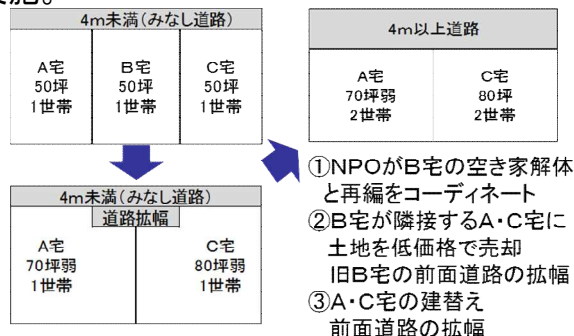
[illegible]施。

4m未満（みなし道路）

| A宅 50坪 1世帯 | B宅 50坪 1世帯 | C宅 50坪 1世帯 |
|---|---|---|

4m以上道路

| A宅 70坪弱 2世帯 | C宅 80坪 2世帯 |
|---|---|

4m未満（みなし道路）

道路拡幅

| A宅 70坪弱 1世帯 | C宅 80坪弱 1世帯 |
|---|---|

①NPOがB宅の空き家解体と再編をコーディネート
②B宅が隣接するA・C宅に土地を低価格で売却
旧B宅の前面道路の拡幅
③A・C宅の建替え
前面道路の拡幅